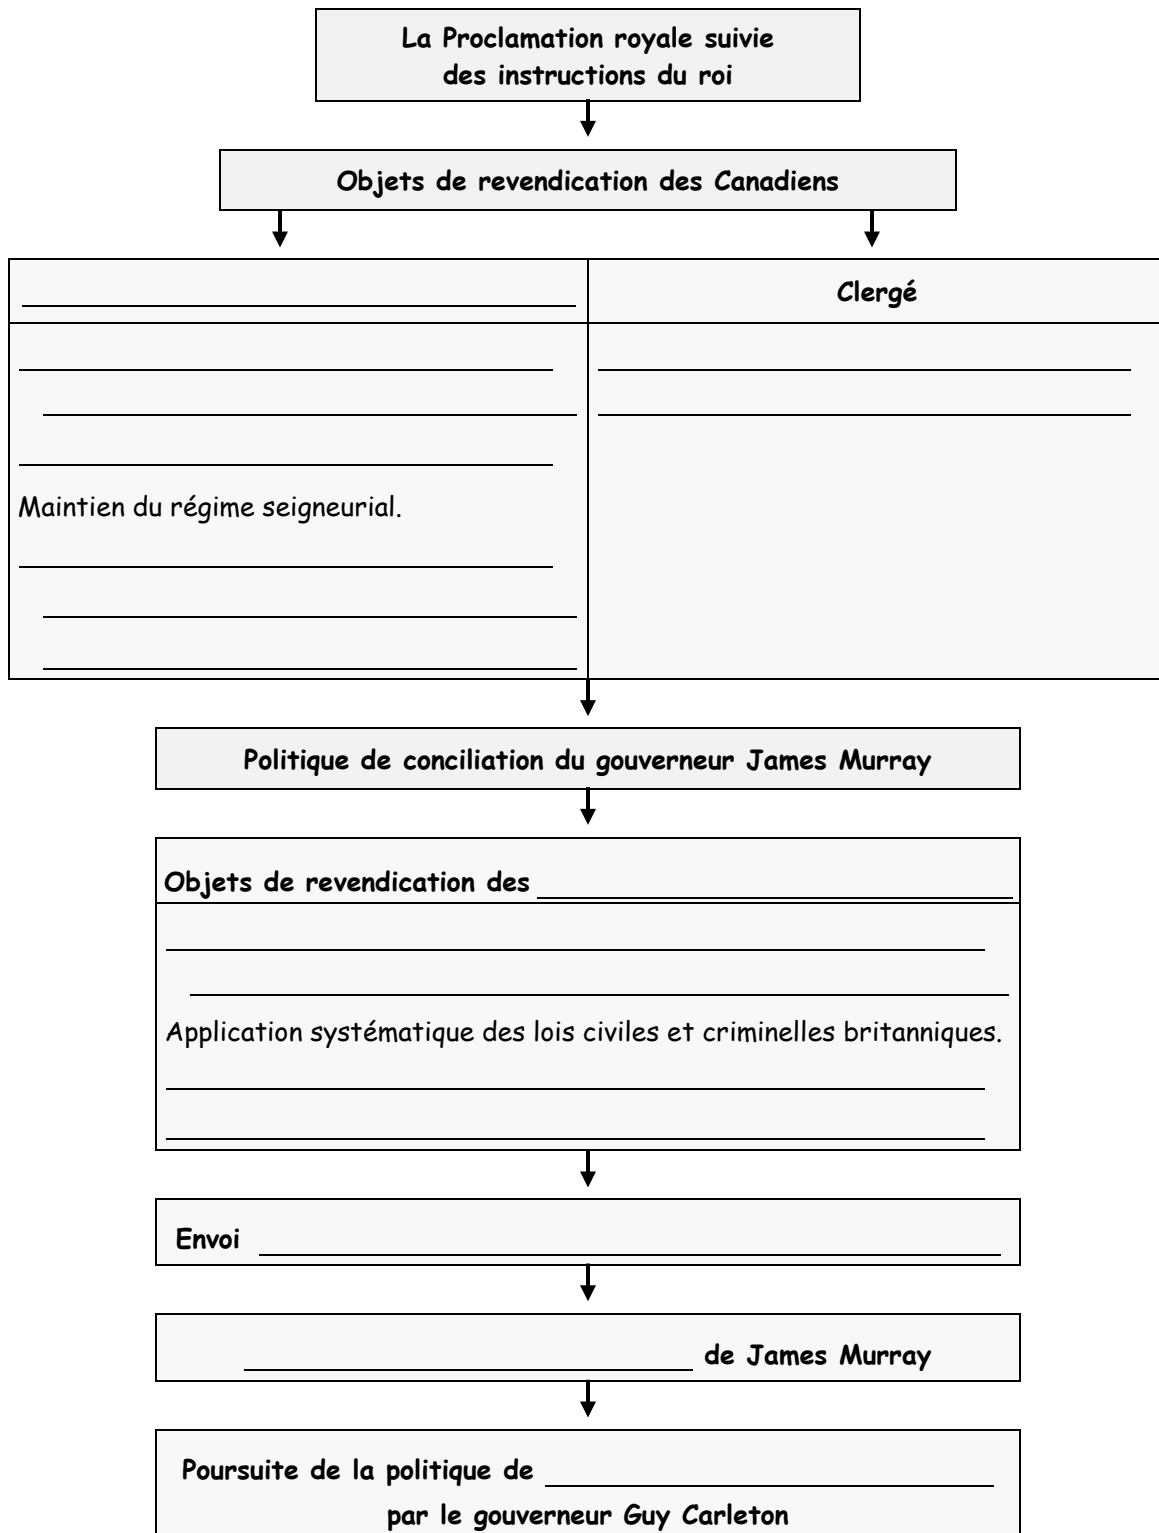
La Proclamation royale suivie des instructions du roi

Objets de revendication des Canadiens

| ______________________ | Clergé |
|---|---|
| ______________________<br>______________________<br>______________________<br>Maintien du régime seigneurial.<br>______________________<br>______________________<br>______________________ | ______________________<br>______________________ |

Politique de conciliation du gouverneur James Murray

Objets de revendication des ______________________

______________________

______________________

Application systématique des lois civiles et criminelles britanniques.

______________________

______________________

Envoi ______________________

______________________ de James Murray

Poursuite de la politique de ______________________ par le gouverneur Guy Carleton